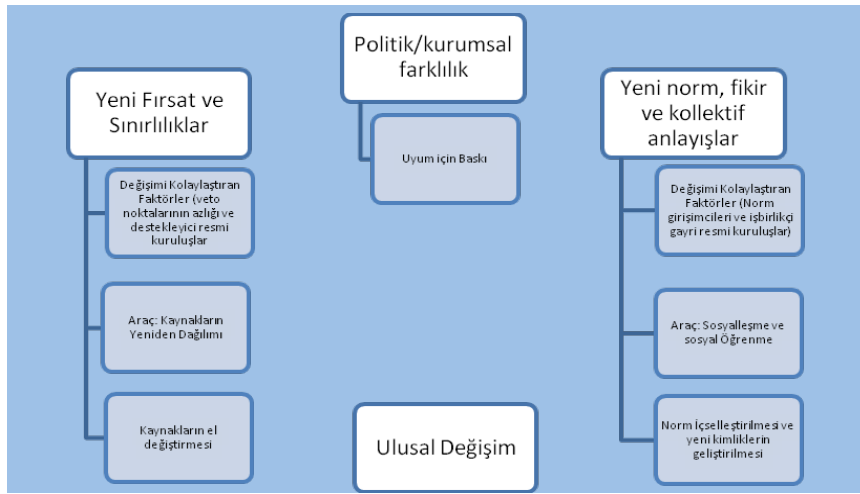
Yeni Fırsat ve Sınırlılıklar

Değişimi Kolaylaştıran Faktörler (veto noktalarının azlığı ve destekleyici resmi kuruluşlar

Araç: Kaynakların Yeniden Dağılımı

Kaynakların el değiştirmesi

Politik/kurumsal farklılık

Uyum için Baskı

Ulusal Değişim

Yeni norm, fikir ve kollektif anlayışlar

Değişimi Kolaylaştıran Faktörler (Norm girişimcileri ve işbirlikçi gayri resmi kuruluşlar)

Araç: Sosyalleşme ve sosyal Öğrenme

Norm İçselleştirilmesi ve yeni kimliklerin geliştirilmesi